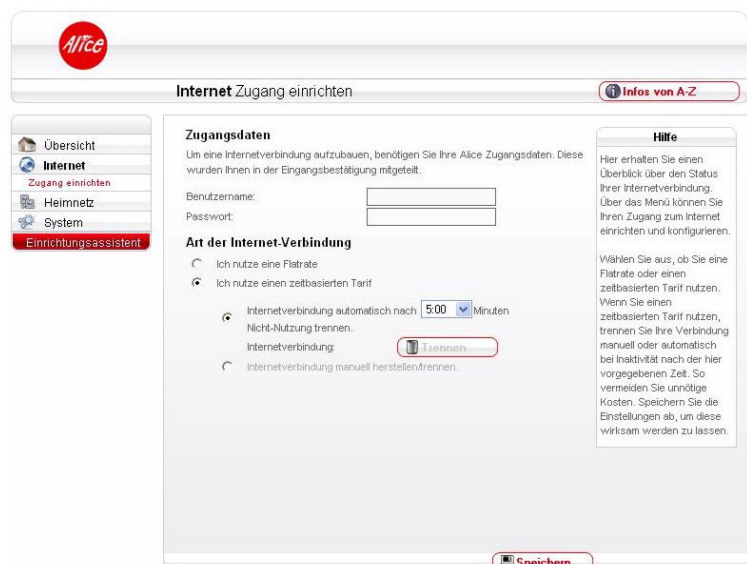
Alice

Internet Zugang einrichten

Infos von A-Z

Übersicht
Internet
Zugang einrichten
Heimnetz
System
Einrichtungsassistent

Zugangsdaten

Um eine Internetverbindung aufzubauen, benötigen Sie Ihre Alice Zugangsdaten. Diese wurden Ihnen in der Eingangsbestätigung mitgeteilt.

Benutzername:
Passwort:

Art der Internet-Verbindung

Ich nutze eine Flatrate
Ich nutze einen zeitbasierten Tarif

Internetverbindung automatisch nach 5:00 Minuten Nicht-Nutzung trennen.
Internetverbindung: Trennen
Internetverbindung manuell herstellen/trennen.

Hilfe

Hier erhalten Sie einen Überblick über den Status Ihrer Internetverbindung. Über das Menü können Sie Ihren Zugang zum Internet einrichten und konfigurieren.

Wählen Sie aus, ob Sie eine Flatrate oder einen zeitbasierten Tarif nutzen. Wenn Sie einen zeitbasierten Tarif nutzen, trennen Sie Ihre Verbindung manuell oder automatisch bei Inaktivität nach der hier vorgegebenen Zeit. So vermeiden Sie unnötige Kosten. Speichern Sie die Einstellungen ab, um diese wirksam werden zu lassen.

Speichern